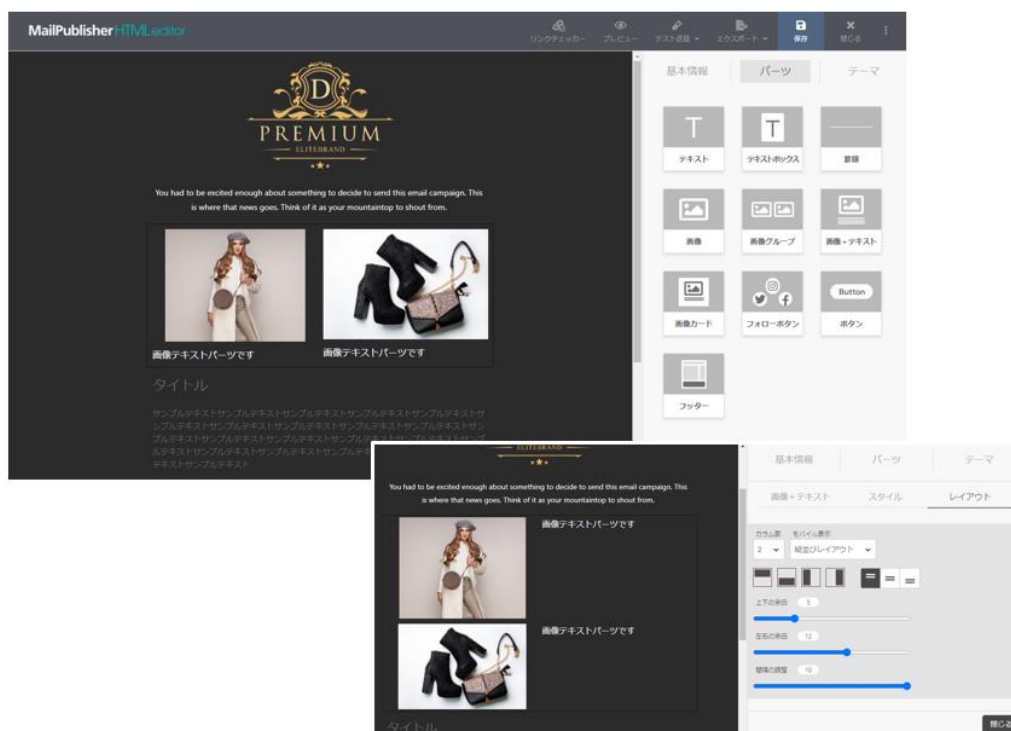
MailPublisher HTMLeditor

リンクチェッカー プレビュー テスト送信 エクスポート 保存 閉じる

D
PREMIUM
ELITEBRAND

You had to be excited enough about something to decide to send this email campaign. This is where that news goes. Think of it as your mountaintop to shout from.

画像テキストパーツです
画像テキストパーツです

タイトル

サンプルテキストサンプルテキストサンプルテキストサンプルテキストサンプルテキストサンプルテキストサンプルテキストサンプルテキストサンプルテキストサンプルテキストサンプルテキストサンプルテキストサンプルテキストサンプルテキストサンプルテキストサンプルテキストサンプルテキストサンプルテキストサンプルテキストサンプルテキスト

基本情報 パーツ テーマ

テキスト
テキストボックス
罫線
画像
画像グループ
画像＋テキスト
画像カード
フォローボタン
Button
ボタン
フッター

ELITEBRAND

You had to be excited enough about something to decide to send this email campaign. This is where that news goes. Think of it as your mountaintop to shout from.

画像テキストパーツです
画像テキストパーツです

タイトル

基本情報 パーツ テーマ

画像＋テキスト スタイル レイアウト

カラム数 モバイル表示
2 縦並びレイアウト

上下の余白 5
左右の余白 12
間隔の調整 10

閉じる